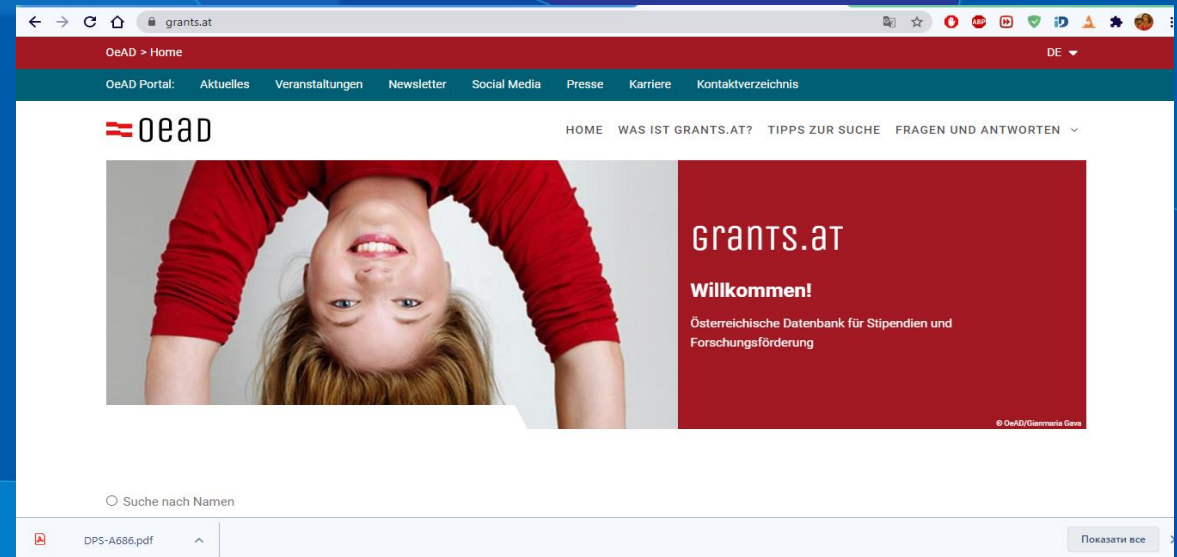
grants.at

OeAD > Home

DE

OeAD Portal: Aktuelles Veranstaltungen Newsletter Social Media Presse Karriere Kontaktverzeichnis

OeAD

HOME WAS IST GRANTS.AT? TIPPS ZUR SUCHE FRAGEN UND ANTWORTEN

GRANTS.AT

Willkommen!

Österreichische Datenbank für Stipendien und Forschungsförderung

© OeAD/Gianmaria Gava

Suche nach Namen

DPS-A686.pdf

Показати все